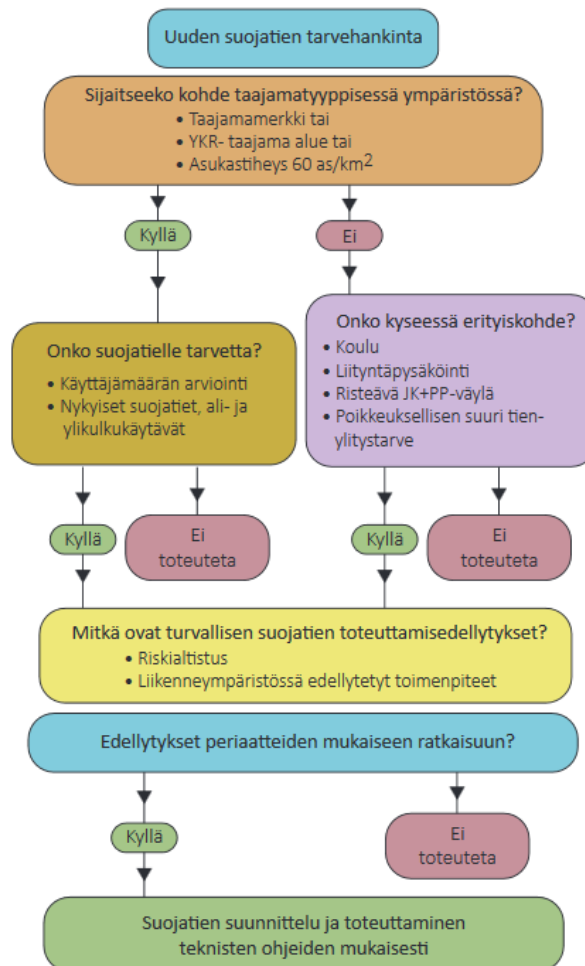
Uuden suojatien tarvehankinta

Sijaitseeko kohde taajamatyyppisessä ympäristössä?
• Taajamamerkki tai
• YKR- taajama alue tai
• Asukastiheys 60 as/km$^2$

Kyllä

Ei

Onko suojatielle tarvetta?
• Käyttäjämäärän arviointi
• Nykyiset suojatiet, ali- ja ylikulkukäytävät

Onko kyseessä erityiskohde?
• Koulu
• Liityntäpysäköinti
• Risteävä JK+PP-väylä
• Poikkeuksellisen suuri tienylitystarve

Kyllä

Ei toteuteta

Kyllä

Ei toteuteta

Mitkä ovat turvallisen suojatien toteuttamisedellytykset?
• Riskialtistus
• Liikenneympäristössä edellytetyt toimenpiteet

Edellytykset periaatteiden mukaiseen ratkaisuun?

Kyllä

Ei toteuteta

Suojatien suunnittelu ja toteuttaminen teknisten ohjeiden mukaisesti